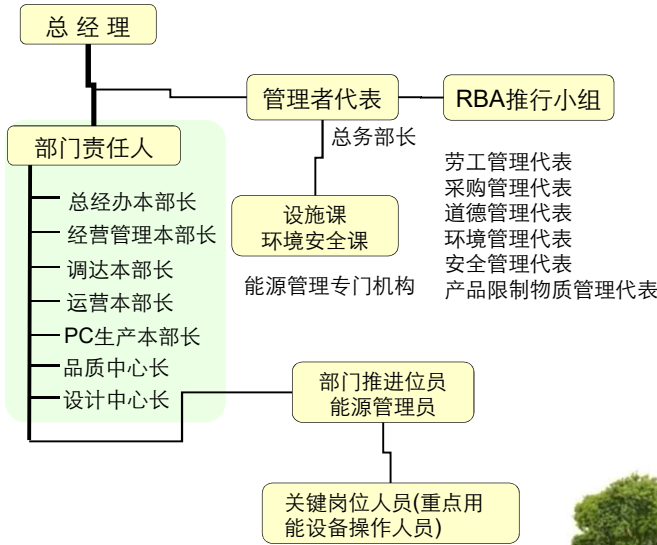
总 经 理

管理者代表

RBA推行小组

总务部长

部门责任人

劳工管理代表
采购管理代表
道德管理代表
环境管理代表
安全管理代表
产品限制物质管理代表

总经办本部长
经营管理本部长
调达本部长
运营本部长
PC生产本部长
品质中心长
设计中心长

设施课
环境安全课

能源管理专门机构

部门推进位员
能源管理员

关键岗位人员(重点用能设备操作人员)